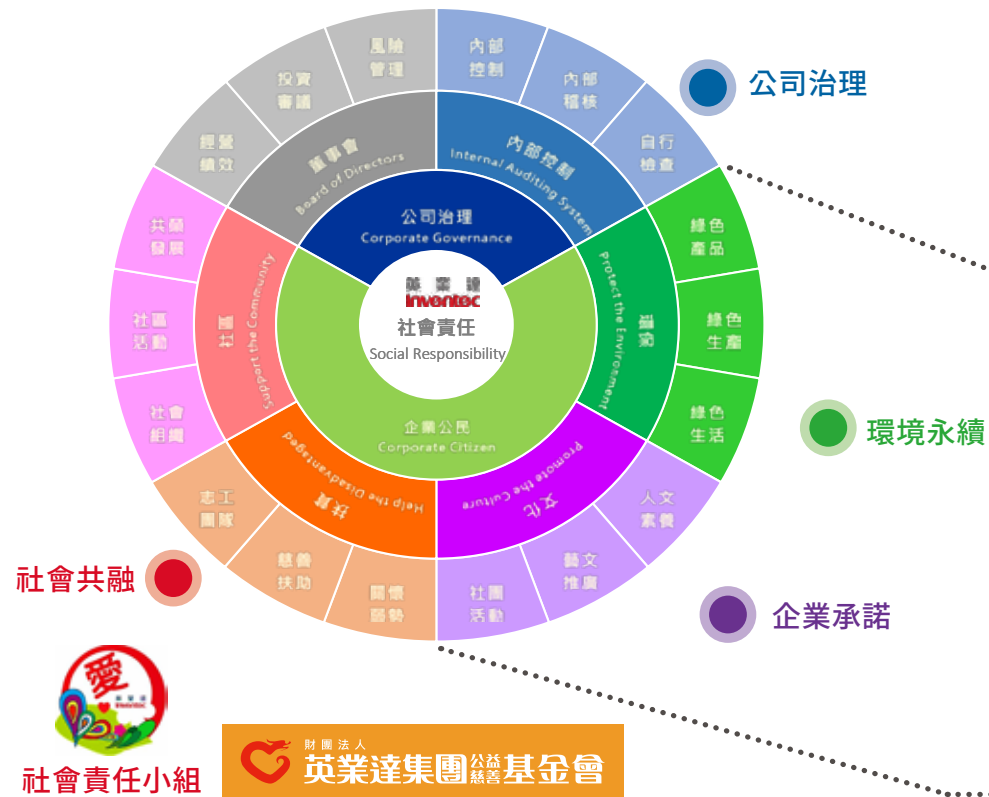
公司治理

環境永續

企業承諾

社會共融

社會責任小組

財團法人
英業達集團公益慈善基金會

英業達
Inventec
社會責任
Social Responsibility

公司治理
Corporate Governance

企業公民
Corporate Citizen

董事會
Board of Directors

內部控制
Internal Auditing System

環境
Protect the Environment

文化
Promote the Culture

扶弱
Help the Disadvantaged

社區
Support the Community

風險管理

投資審議

經營績效

內部控制

內部稽核

自行檢查

綠色產品

綠色生產

綠色生活

人文素養

藝文推廣

社團活動

關懷弱勢

慈善扶助

志工團隊

社會組織

社區活動

共融發展

愛
英業達
Inventec